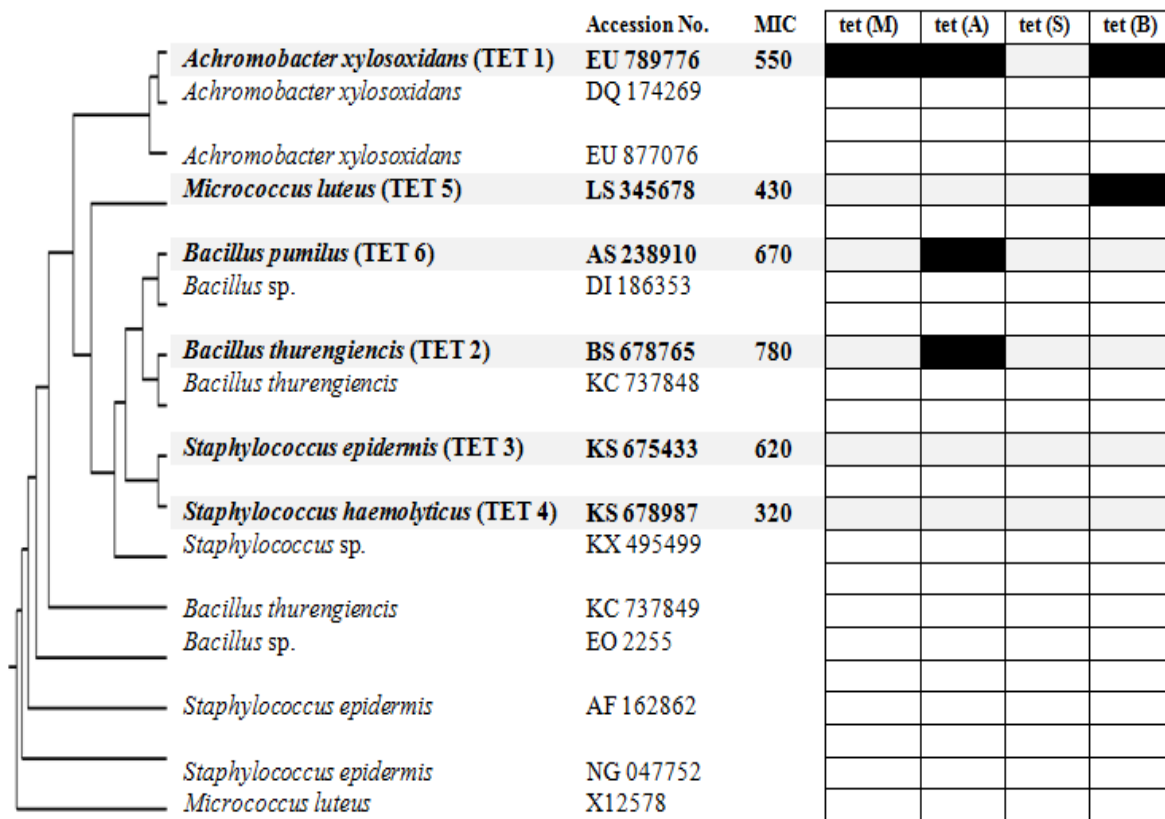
| | Accession No. | MIC | tet (M) | tet (A) | tet (S) | tet (B) |
|---|---|---|---|---|---|---|
| **Achromobacter xylosoxidans (TET 1)** | **EU 789776** | **550** | | | | |
| Achromobacter xylosoxidans | DQ 174269 | | | | | |
| Achromobacter xylosoxidans | EU 877076 | | | | | |
| **Micrococcus luteus (TET 5)** | **LS 345678** | **430** | | | | |
| **Bacillus pumilus (TET 6)** | **AS 238910** | **670** | | | | |
| Bacillus sp. | DI 186353 | | | | | |
| **Bacillus thurengiencis (TET 2)** | **BS 678765** | **780** | | | | |
| Bacillus thurengiencis | KC 737848 | | | | | |
| **Staphylococcus epidermis (TET 3)** | **KS 675433** | **620** | | | | |
| **Staphylococcus haemolyticus (TET 4)** | **KS 678987** | **320** | | | | |
| Staphylococcus sp. | KX 495499 | | | | | |
| Bacillus thurengiencis | KC 737849 | | | | | |
| Bacillus sp. | EO 2255 | | | | | |
| Staphylococcus epidermis | AF 162862 | | | | | |
| Staphylococcus epidermis | NG 047752 | | | | | |
| Micrococcus luteus | X12578 | | | | | |